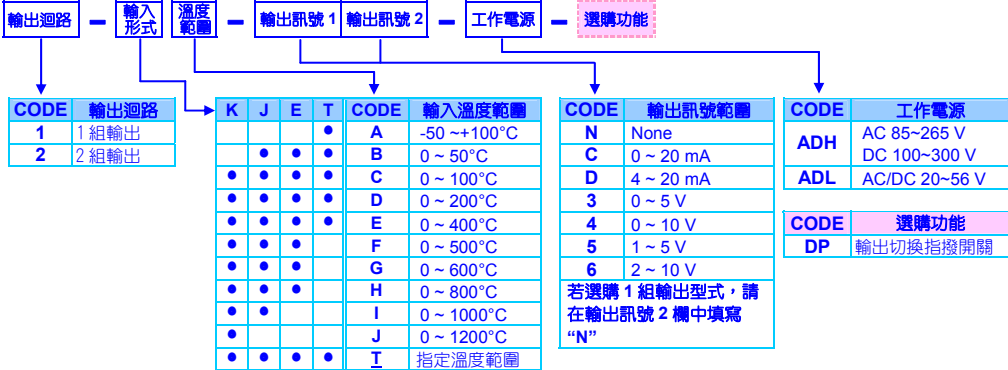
輸出迴路 — 輸入形式 — 溫度範圍 — 輸出訊號 1 | 輸出訊號 2 — 工作電源 — 選購功能

| CODE | 輸出迴路 |
|---|---|
| 1 | 1 組輸出 |
| 2 | 2 組輸出 |

| K | J | E | T | CODE | 輸入溫度範圍 |
|---|---|---|---|---|---|
| | | | ● | A | -50 ~+100°C |
| | ● | ● | ● | B | 0 ~ 50°C |
| ● | ● | ● | ● | C | 0 ~ 100°C |
| ● | ● | ● | ● | D | 0 ~ 200°C |
| ● | ● | ● | ● | E | 0 ~ 400°C |
| ● | ● | ● | | F | 0 ~ 500°C |
| ● | ● | ● | | G | 0 ~ 600°C |
| ● | ● | ● | | H | 0 ~ 800°C |
| ● | ● | | | I | 0 ~ 1000°C |
| ● | | | | J | 0 ~ 1200°C |
| ● | ● | ● | ● | T | 指定溫度範圍 |

| CODE | 輸出訊號範圍 |
|---|---|
| N | None |
| C | 0 ~ 20 mA |
| D | 4 ~ 20 mA |
| 3 | 0 ~ 5 V |
| 4 | 0 ~ 10 V |
| 5 | 1 ~ 5 V |
| 6 | 2 ~ 10 V |

若選購 1 組輸出型式，請在輸出訊號 2 欄中填寫 “N”

| CODE | 工作電源 |
|---|---|
| ADH | AC 85~265 V DC 100~300 V |
| ADL | AC/DC 20~56 V |

| CODE | 選購功能 |
|---|---|
| DP | 輸出切換指撥開關 |